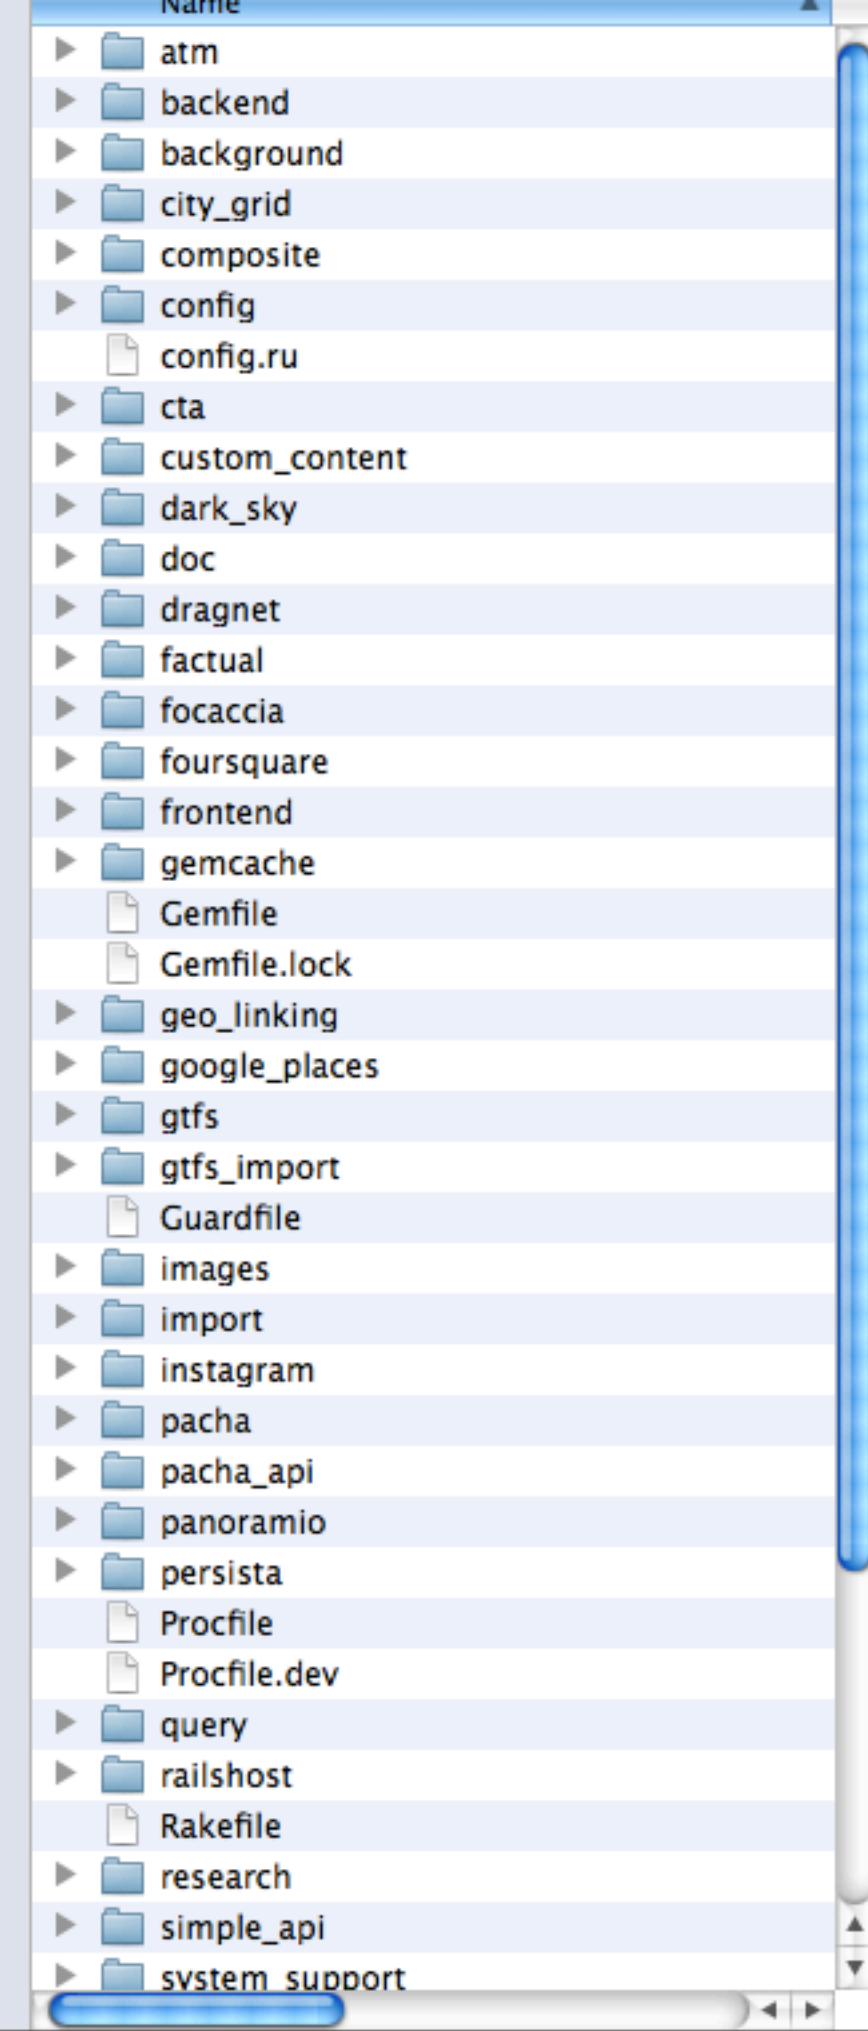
Name
atm
backend
background
city_grid
composite
config
config.ru
cta
custom_content
dark_sky
doc
dragnet
factual
focaccia
foursquare
frontend
gemcache
Gemfile
Gemfile.lock
geo_linking
google_places
gtfs
gtfs_import
Guardfile
images
import
instagram
pacha
pacha_api
panoramio
persista
Procfile
Procfile.dev
query
railshost
Rakefile
research
simple_api
system_support